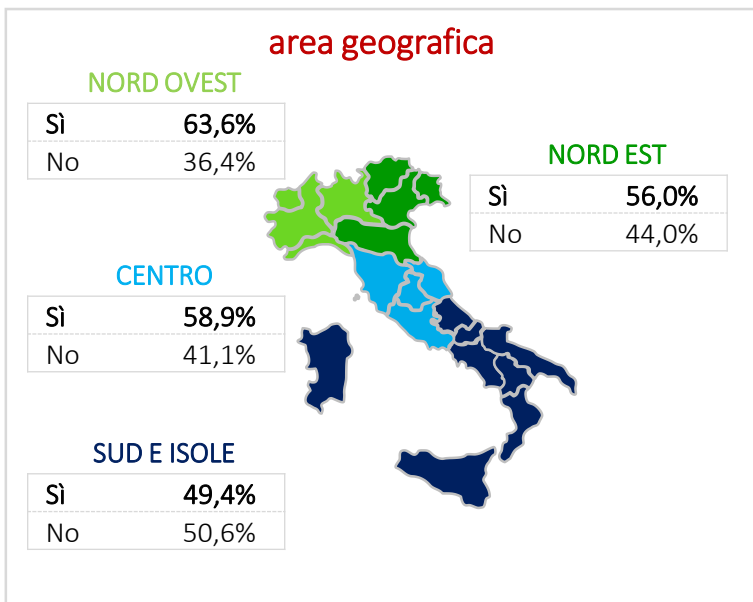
area geografica

NORD OVEST

| Sì | 63,6% |
|---|---|
| No | 36,4% |

NORD EST

| Sì | 56,0% |
|---|---|
| No | 44,0% |

CENTRO

| Sì | 58,9% |
|---|---|
| No | 41,1% |

SUD E ISOLE

| Sì | 49,4% |
|---|---|
| No | 50,6% |